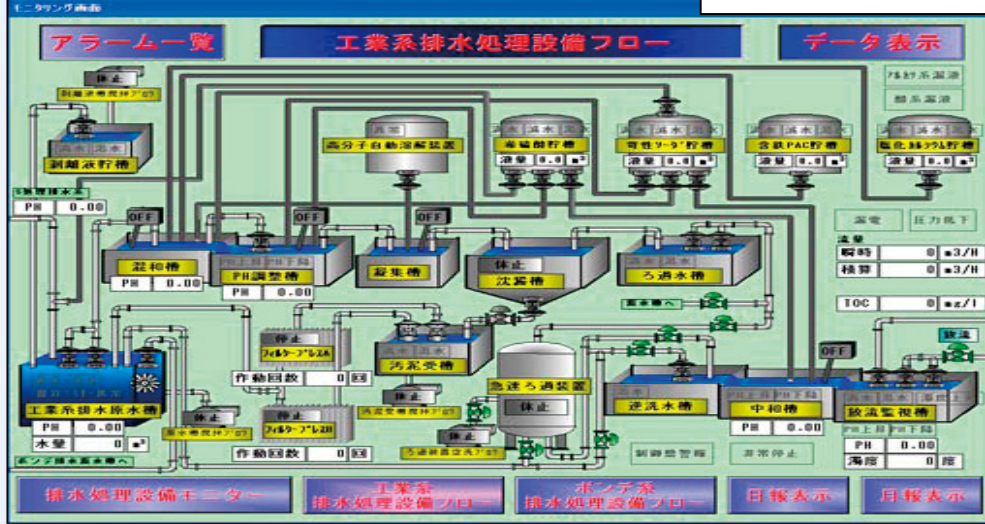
モニタリング画面

アラーム一覧

工業系排水処理設備フロー

データ表示

休止

剥離液貯槽

PH 0.00

OFF

OFF

OFF

混和槽

PH 0.00

PH調整槽

PH 0.00

凝集槽

高分子自動溶解装置

希硫酸貯槽

液量 0.0 m³

苛性ソーダ貯槽

液量 0.0 m³

含鉄PAC貯槽

液量 0.0 m³

塩化カルシウム貯槽

液量 0.0 m³

休止

沈殿槽

ろ過水槽

漏電

圧力低下

流量

瞬時 0 m3/H

積算 0 m3/H

TOC 0 mg/l

停止

フィルタープレスA

停止

フィルタープレスB

作動回数 0 回

作動回数 0 回

汚泥受槽

急速ろ過装置

休止

逆流水槽

中和槽

PH 0.00

OFF

放流監視槽

PH 0.00

濁度 0 度

放流

工業系排水原水槽

PH 0.00

水量 0 m³

休止

休止

制御盤警報

非常停止

排水処理設備モニター

工業系 排水処理設備フロー

ボンデ系 排水処理設備フロー

日報表示

月報表示